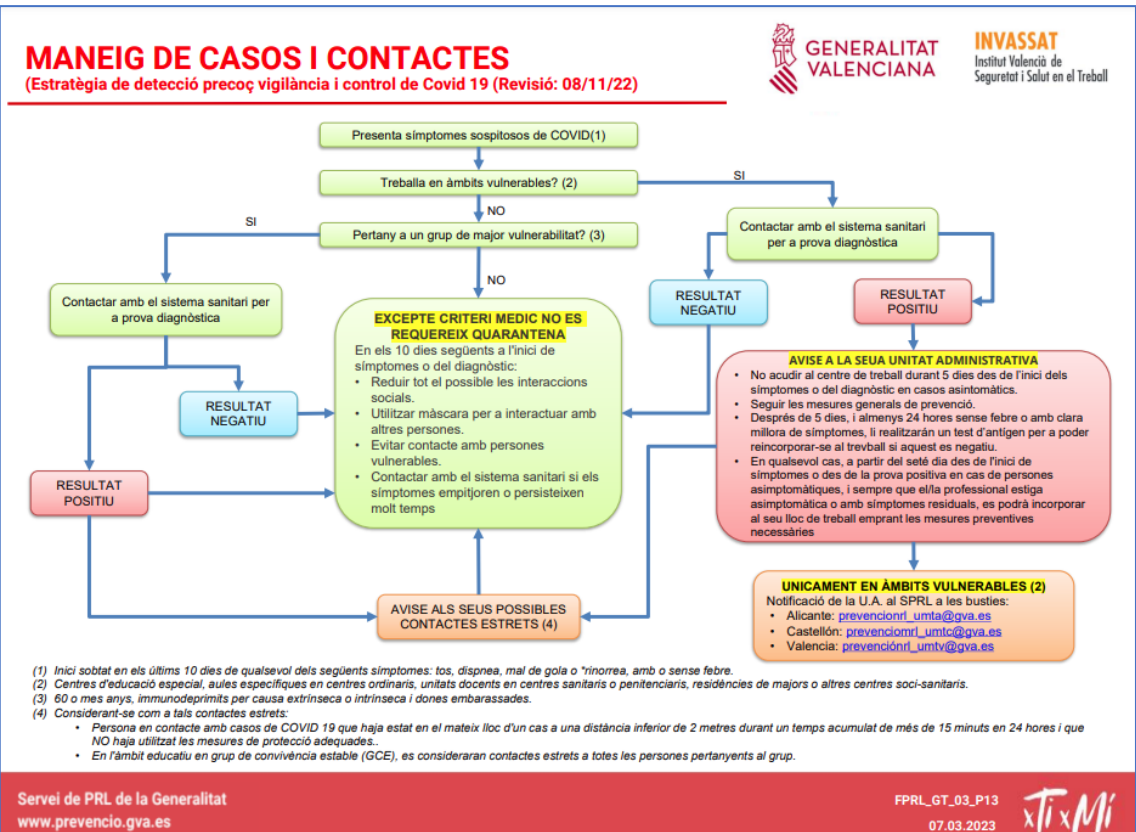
MANEIG DE CASOS I CONTACTES
(Estratègia de detecció precoç vigilància i control de Covid 19 (Revisió: 08/11/22)

GENERALITAT VALENCIANA

INVASSAT
Institut Valencià de Seguretat i Salut en el Treball

Presenta símptomes sospitosos de COVID(1)

Treballa en àmbits vulnerables? (2)

SI

NO

SI

Pertany a un grup de major vulnerabilitat? (3)

NO

Contactar amb el sistema sanitari per a prova diagnòstica

Contactar amb el sistema sanitari per a prova diagnòstica

RESULTAT NEGATIU

RESULTAT POSITIU

EXCEPTE CRITERI MEDIC NO ES REQUEREIX QUARANTENA
En els 10 dies següents a l'inici de símptomes o del diagnòstic:
• Reduir tot el possible les interaccions socials.
• Utilitzar màscara per a interactuar amb altres persones.
• Evitar contacte amb persones vulnerables.
• Contactar amb el sistema sanitari si els símptomes empitjoren o persisteixen molt temps

AVISE A LA SEUA UNITAT ADMINISTRATIVA
• No acudir al centre de treball durant 5 dies des de l'inici dels símptomes o del diagnòstic en casos asintomàtics.
• Seguir les mesures generals de prevenció.
• Després de 5 dies, i almenys 24 hores sense febre o amb clara millora de símptomes, li realitzaran un test d'antígen per a poder reincorporar-se al trevball si aquest es negatiu.
• En qualsevol cas, a partir del setè dia des de l'inici de símptomes o des de la prova positiva en cas de persones asimptomàtiques, i sempre que el/la professional estiga asimptomàtica o amb símptomes residuals, es podrà incorporar al seu lloc de treball emprant les mesures preventives necessàries

RESULTAT NEGATIU

RESULTAT POSITIU

AVISE ALS SEUS POSSIBLES CONTACTES ESTRETS (4)

UNICAMENT EN ÀMBITS VULNERABLES (2)
Notificació de la U.A. al SPRL a les busties:
• Alicante: prevencionrl_umta@gva.es
• Castellón: prevencionrl_umtc@gva.es
• Valencia: prevencionrl_umtv@gva.es

(1) Inici sobtat en els últims 10 dies de qualsevol dels següents símptomes: tos, dispnea, mal de gola o *rinorrea, amb o sense febre.
(2) Centres d'educació especial, aules específiques en centres ordinaris, unitats docents en centres sanitaris o penitenciaris, residències de majors o altres centres soci-sanitaris.
(3) 60 o mes anys, immunodeprimits per causa extrínseca o intrínseca i dones embarassades.
(4) Considerant-se com a tals contactes estrets:
• Persona en contacte amb casos de COVID 19 que haja estat en el mateix lloc d'un cas a una distància inferior de 2 metres durant un temps acumulat de més de 15 minuts en 24 hores i que NO haja utilitzat les mesures de protecció adequades..
• En l'àmbit educatiu en grup de convivència estable (GCE), es consideraran contactes estrets a totes les persones pertanyents al grup.

Servei de PRL de la Generalitat
www.prevencio.gva.es

FPRL_GT_03_P13
07.03.2023

xTixMí